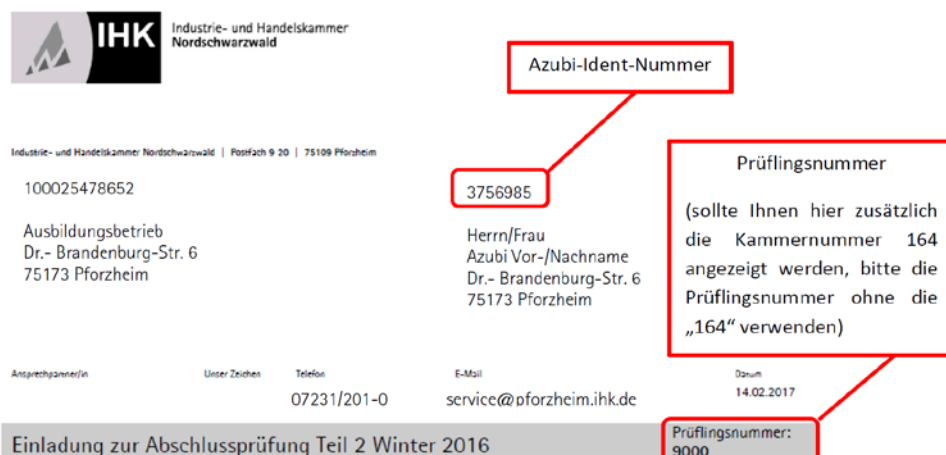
IHK Industrie- und Handelskammer Nordschwarzwald

Azubi-Ident-Nummer

Industrie- und Handelskammer Nordschwarzwald | Postfach 9 20 | 75109 Pforzheim

Prüflingsnummer

(sollte Ihnen hier zusätzlich die Kammernummer 164 angezeigt werden, bitte die Prüflingsnummer ohne die „164" verwenden)

100025478652

Ausbildungsbetrieb
Dr.- Brandenburg-Str. 6
75173 Pforzheim

3756985

Herrn/Frau
Azubi Vor-/Nachname
Dr.- Brandenburg-Str. 6
75173 Pforzheim

Ansprechpartner/in Unser Zeichen Telefon E-Mail Datum

07231/201-0 service@pforzheim.ihk.de 14.02.2017

Einladung zur Abschlussprüfung Teil 2 Winter 2016

Prüflingsnummer:
9000